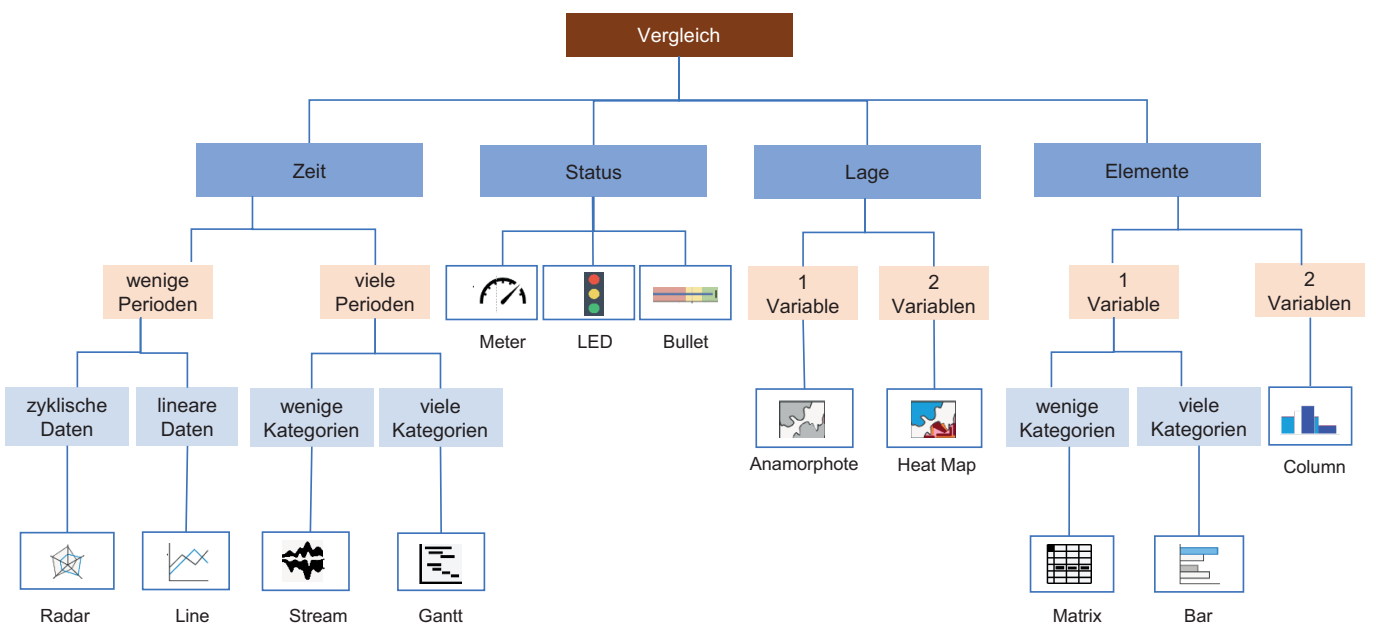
Vergleich

Zeit

wenige Perioden

zyklische Daten

Radar

lineare Daten

Line

viele Perioden

wenige Kategorien

Stream

viele Kategorien

Gantt

Status

Meter

LED

Bullet

Lage

1 Variable

Anamorphote

2 Variablen

Heat Map

Elemente

1 Variable

wenige Kategorien

Matrix

viele Kategorien

Bar

2 Variablen

Column